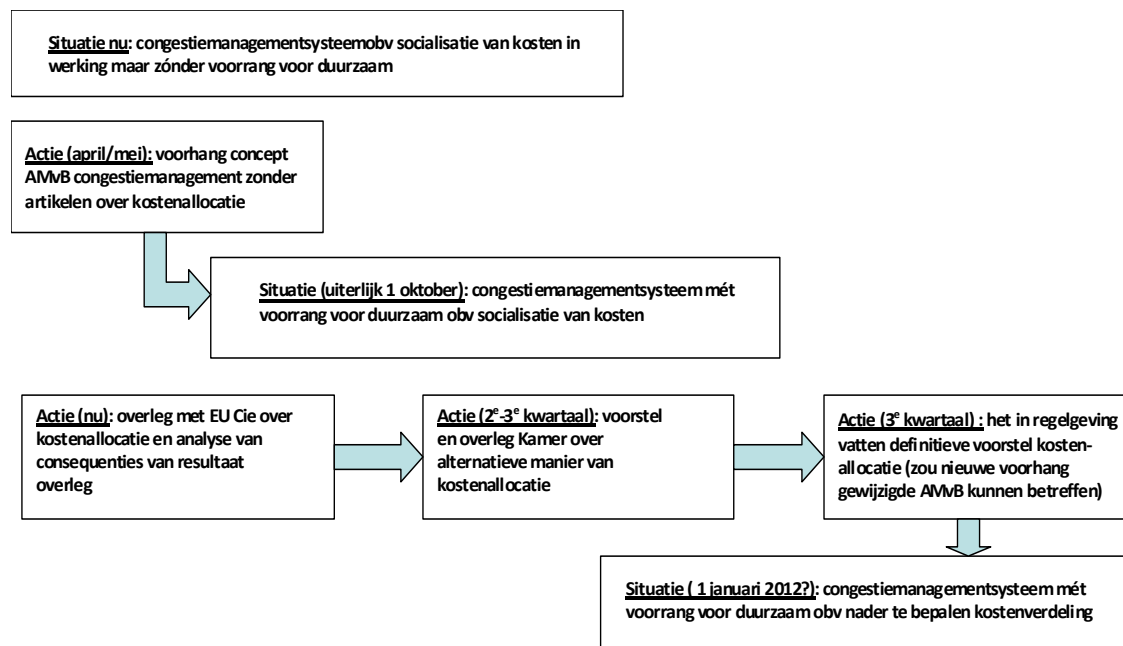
Situatie nu: congestiemanagementsysteemobv socialisatie van kosten in werking maar zónder voorrang voor duurzaam

Actie (april/mei): voorhang concept AMvB congestiemanagement zonder artikelen over kostenallocatie

Situatie (uiterlijk 1 oktober): congestiemanagementsysteem mét voorrang voor duurzaam obv socialisatie van kosten

Actie (nu): overleg met EU Cie over kostenallocatie en analyse van consequenties van resultaat overleg

Actie ($2^e$-$3^e$ kwartaal): voorstel en overleg Kamer over alternatieve manier van kostenallocatie

Actie ($3^e$ kwartaal) : het in regelgeving vatten definitieve voorstel kostenallocatie (zou nieuwe voorhang gewijzigde AMvB kunnen betreffen)

Situatie ( 1 januari 2012?): congestiemanagementsysteem mét voorrang voor duurzaam obv nader te bepalen kostenverdeling